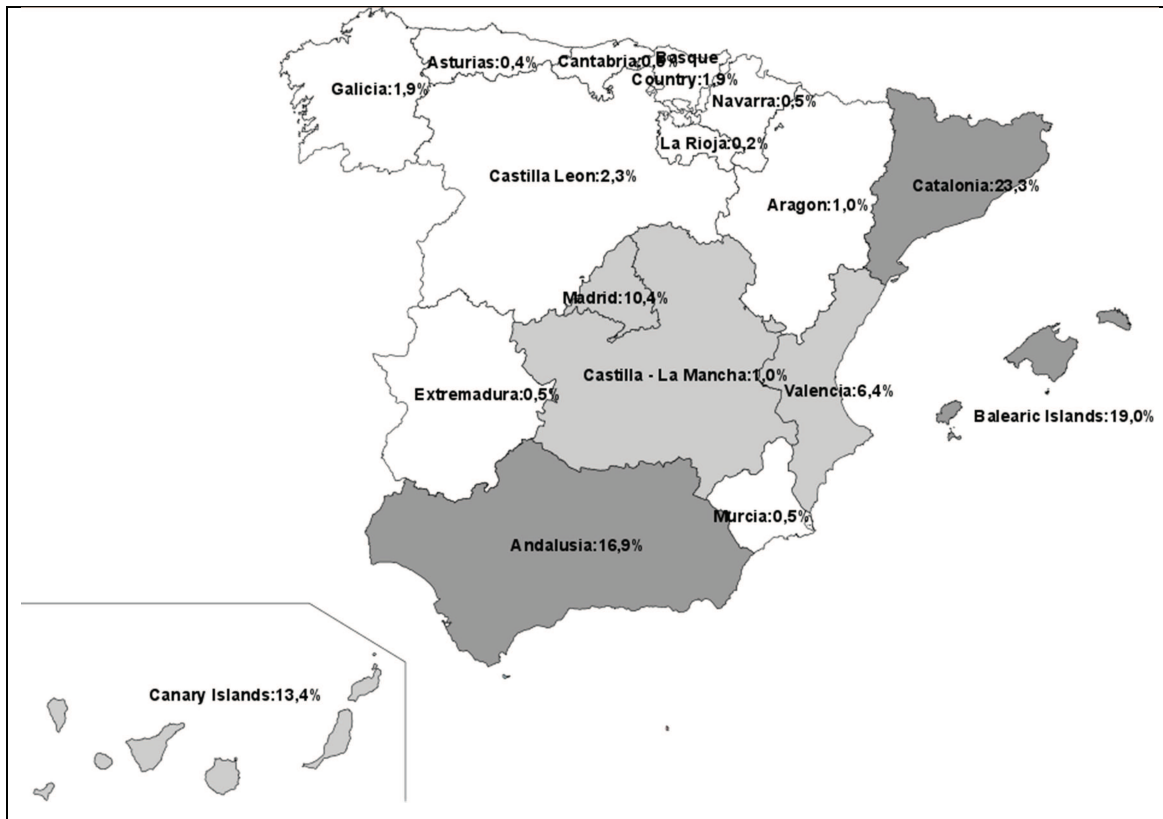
Galicia:1,9%
Asturias:0,4%
Cantabria:0,6%
Basque Country:1,9%
Navarra:0,5%
La Rioja:0,2%
Castilla Leon:2,3%
Catalonia:23,3%
Aragon:1,0%
Madrid:10,4%
Extremadura:0,5%
Castilla - La Mancha:1,0%
Valencia:6,4%
Balearic Islands:19,0%
Murcia:0,5%
Andalusia:16,9%
Canary Islands:13,4%